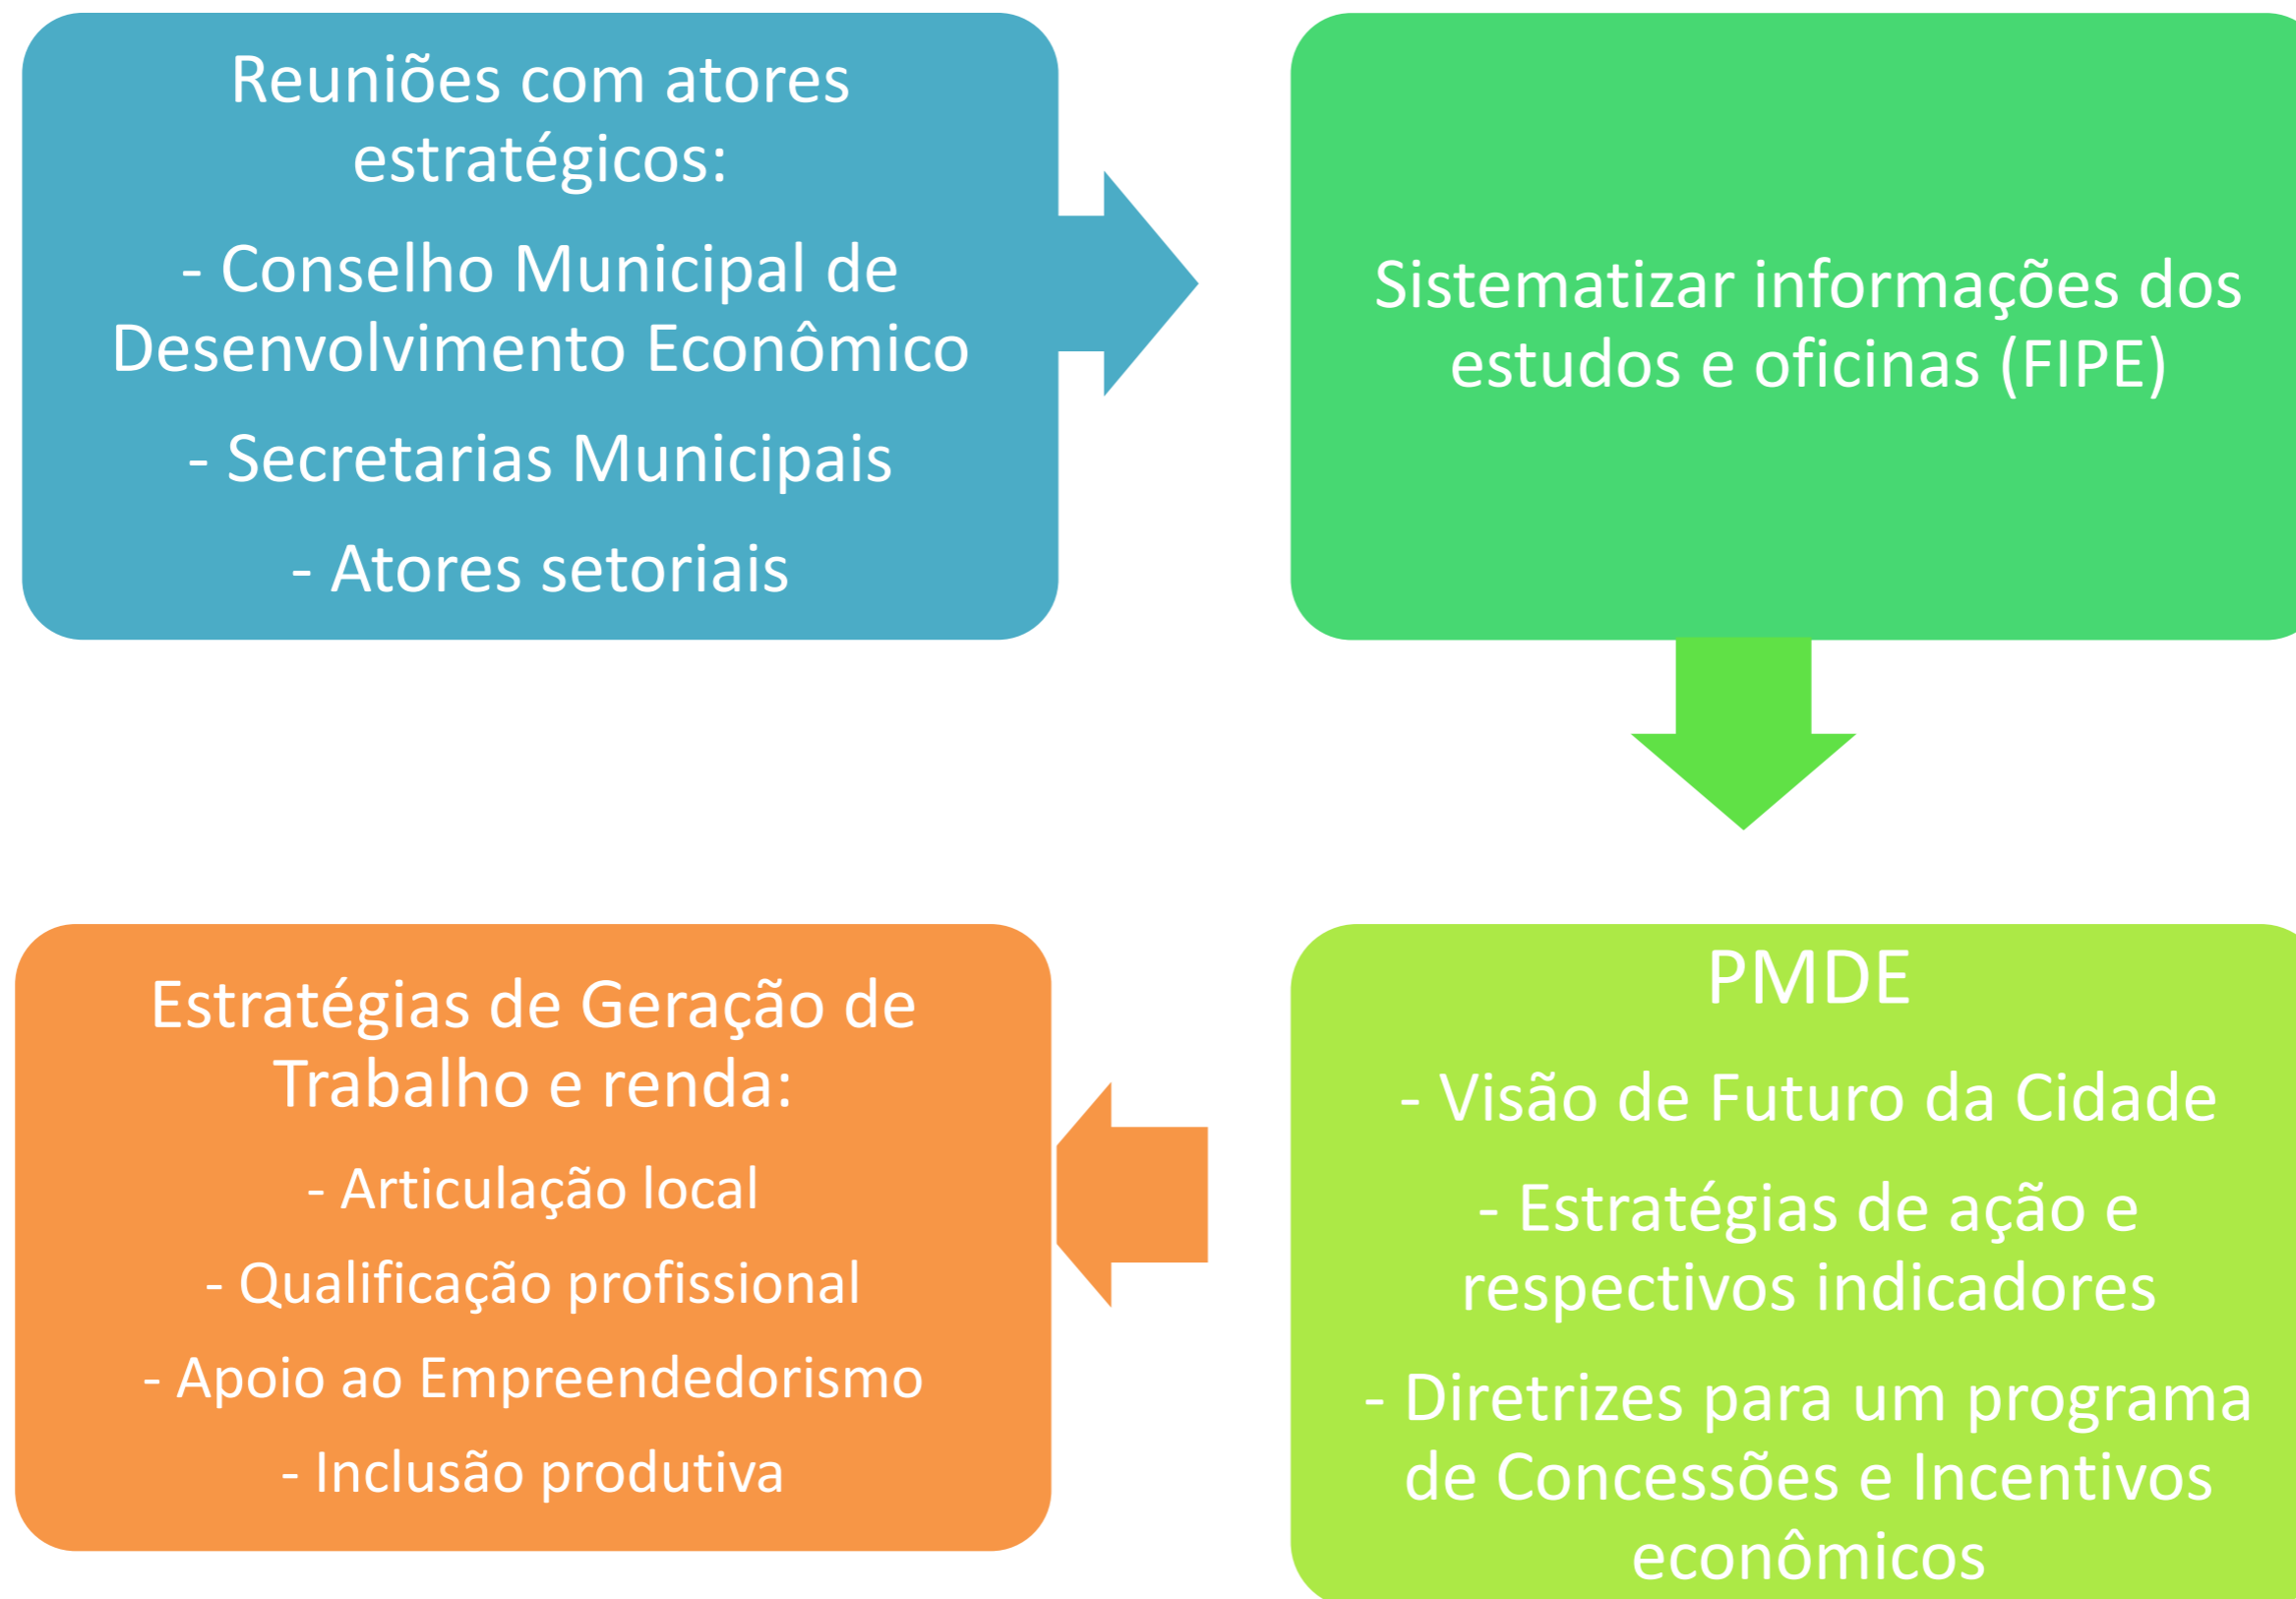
Reuniões com atores estratégicos:

- Conselho Municipal de Desenvolvimento Econômico

- Secretarias Municipais

- Atores setoriais

Sistematizar informações dos estudos e oficinas (FIPE)

PMDE

- Visão de Futuro da Cidade

- Estratégias de ação e respectivos indicadores

- Diretrizes para um programa de Concessões e Incentivos econômicos

Estratégias de Geração de Trabalho e renda:

- Articulação local

- Qualificação profissional

- Apoio ao Empreendedorismo

- Inclusão produtiva